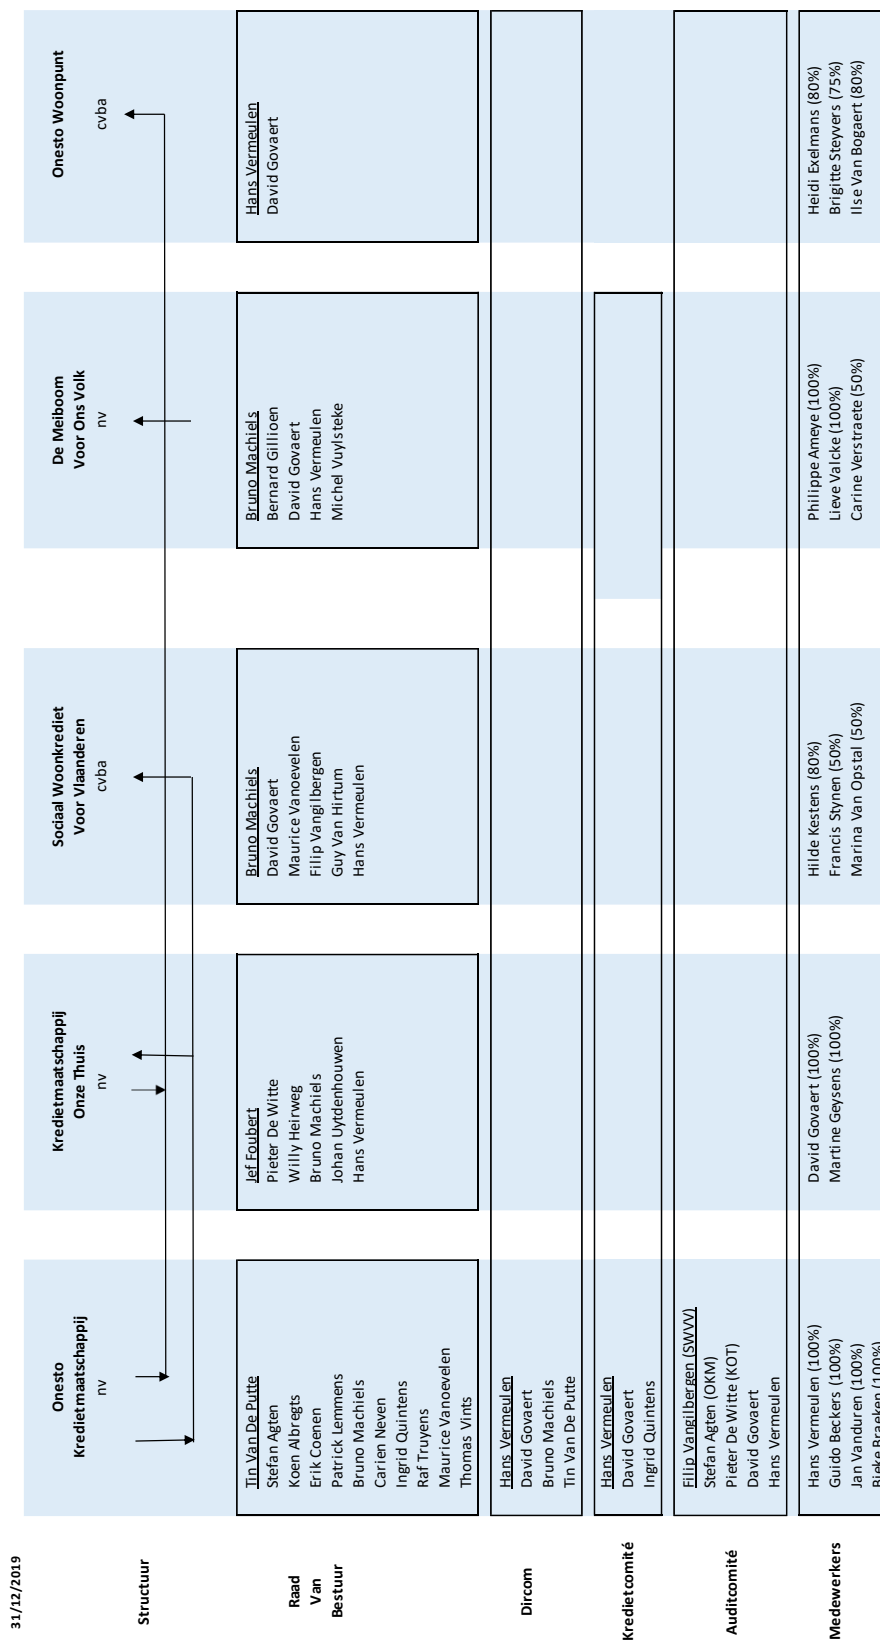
31/12/2019

Structuur

Onesto Kredietmaatschappij
nv

Kredietmaatschappij Onze Thuis
nv

Sociaal Woonkrediet Voor Vlaanderen
cvba

De Meiboom Voor Ons Volk
nv

Onesto Woonpunt
cvba

Raad Van Bestuur

Tin Van De Putte
Stefan Agten
Koen Albregts
Erik Coenen
Patrick Lemmens
Bruno Machiels
Carien Neven
Ingrid Quintens
Raf Truyens
Maurice Vanoevelen
Thomas Vints

Jef Foubert
Pieter De Witte
Willy Heirweg
Bruno Machiels
Johan Uytdenhouwen
Hans Vermeulen

Bruno Machiels
David Govaert
Maurice Vanoevelen
Filip Vangilbergen
Guy Van Hirtum
Hans Vermeulen

Bruno Machiels
Bernard Gillioen
David Govaert
Hans Vermeulen
Michel Vuylsteke

Hans Vermeulen
David Govaert

Dircom

Hans Vermeulen
David Govaert
Bruno Machiels
Tin Van De Putte

Kredietcomité

Hans Vermeulen
David Govaert
Ingrid Quintens

Auditcomité

Filip Vangilbergen (SWVV)
Stefan Agten (OKM)
Pieter De Witte (KOT)
David Govaert
Hans Vermeulen

Medewerkers

Hans Vermeulen (100%)
Guido Beckers (100%)
Jan Vanduren (100%)
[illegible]

David Govaert (100%)
Martine Geysens (100%)

Hilde Kestens (80%)
Francis Stynen (50%)
Marina Van Opstal (50%)

Philippe Ameye (100%)
Lieve Valcke (100%)
Carine Verstraete (50%)

Heidi Exelmans (80%)
Brigitte Steyvers (75%)
Ilse Van Bogaert (80%)